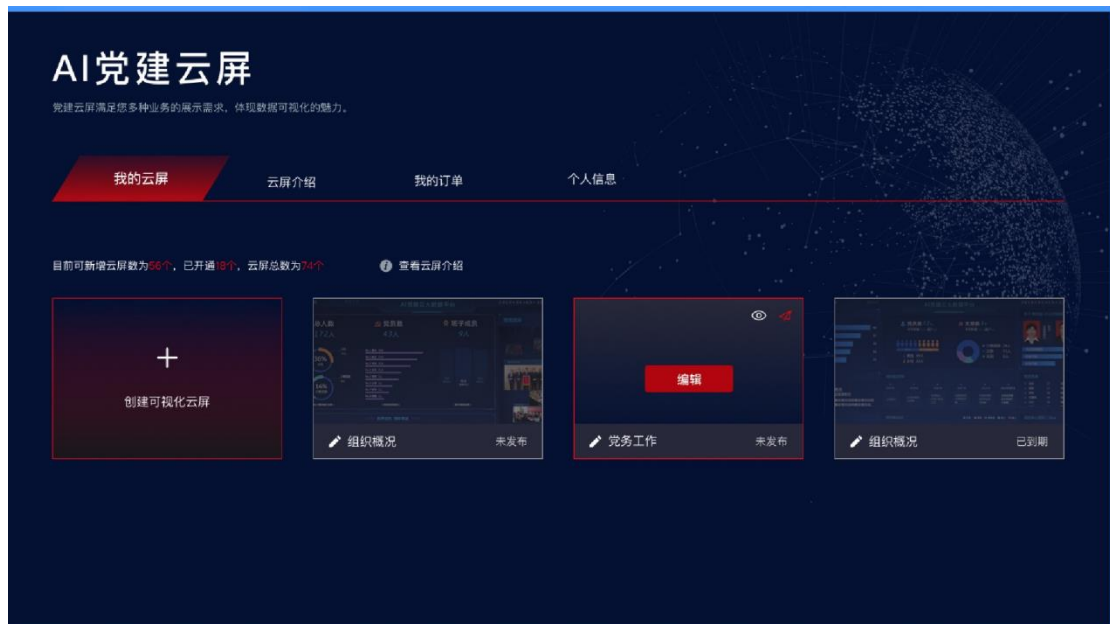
AI党建云屏

党建云屏满足您多种业务的展示需求，体现数据可视化的魅力。

我的云屏
云屏介绍
我的订单
个人信息

目前可新增云屏数为56个，已开通18个，云屏总数为74个

查看云屏介绍

+
创建可视化云屏

组织概况
未发布

编辑

党务工作
未发布

组织概况
已到期